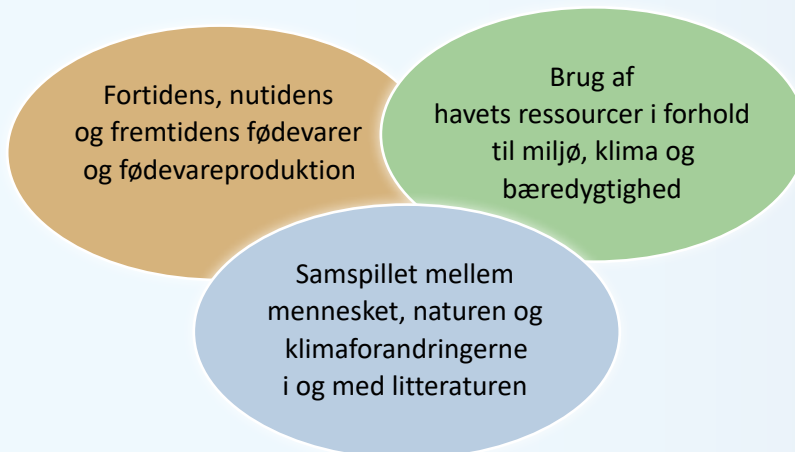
Fortidens, nutidens og fremtidens fødevarer og fødevareproduktion

Brug af havets ressourcer i forhold til miljø, klima og bæredygtighed

Samspillet mellem mennesket, naturen og klimaforandringerne i og med litteraturen